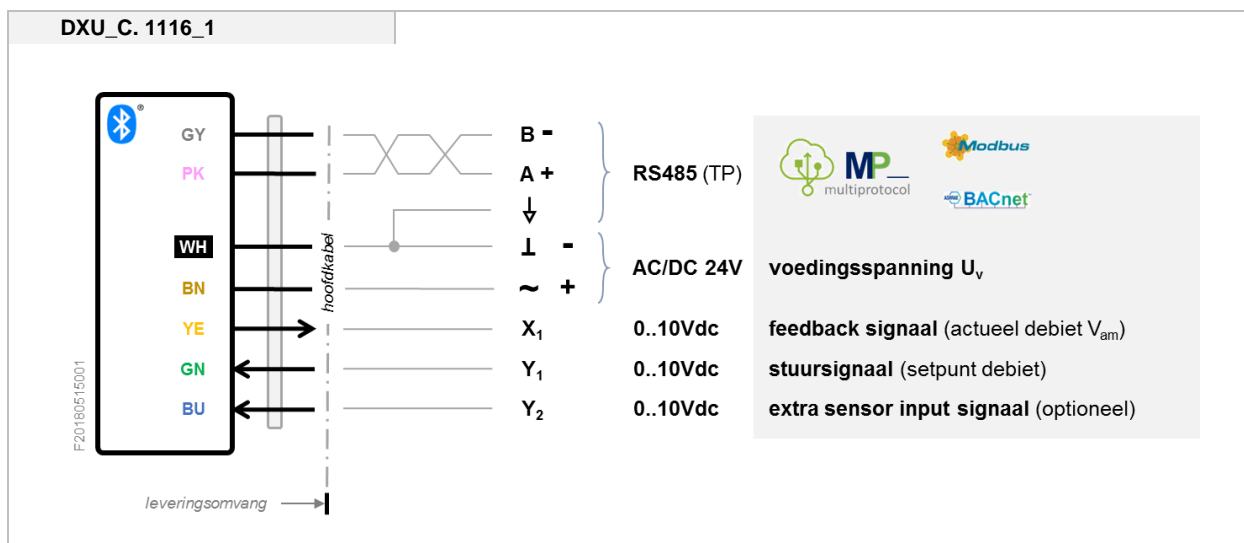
DXU_C. 1116_1

®

GY
PK
WH
BN
YE
GN
BU

F20180515001

hoofdkabel

leveringsomvang

B -
A +
⏚
⊥ -
~ +
$X_1$
$Y_1$
$Y_2$

RS485 (TP)

AC/DC 24V voedingsspanning $U_v$

0..10Vdc feedback signaal (actueel debiet $V_{am}$)

0..10Vdc stuursignaal (setpunt debiet)

0..10Vdc extra sensor input signaal (optioneel)

MP_
multiprotocol

Modbus

BACnet